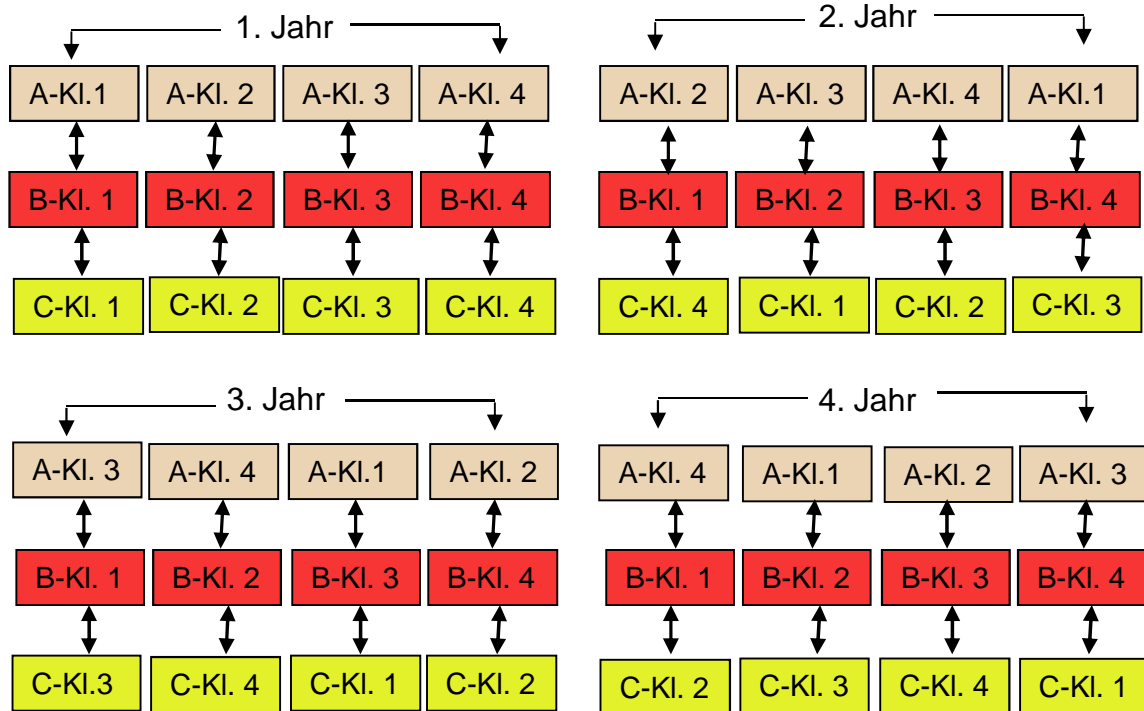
1. Jahr

A-Kl.1 A-Kl. 2 A-Kl. 3 A-Kl. 4

B-Kl. 1 B-Kl. 2 B-Kl. 3 B-Kl. 4

C-Kl. 1 C-Kl. 2 C-Kl. 3 C-Kl. 4

2. Jahr

A-Kl. 2 A-Kl. 3 A-Kl. 4 A-Kl.1

B-Kl. 1 B-Kl. 2 B-Kl. 3 B-Kl. 4

C-Kl. 4 C-Kl. 1 C-Kl. 2 C-Kl. 3

3. Jahr

A-Kl. 3 A-Kl. 4 A-Kl.1 A-Kl. 2

B-Kl. 1 B-Kl. 2 B-Kl. 3 B-Kl. 4

C-Kl.3 C-Kl. 4 C-Kl. 1 C-Kl. 2

4. Jahr

A-Kl. 4 A-Kl.1 A-Kl. 2 A-Kl. 3

B-Kl. 1 B-Kl. 2 B-Kl. 3 B-Kl. 4

C-Kl. 2 C-Kl. 3 C-Kl. 4 C-Kl. 1